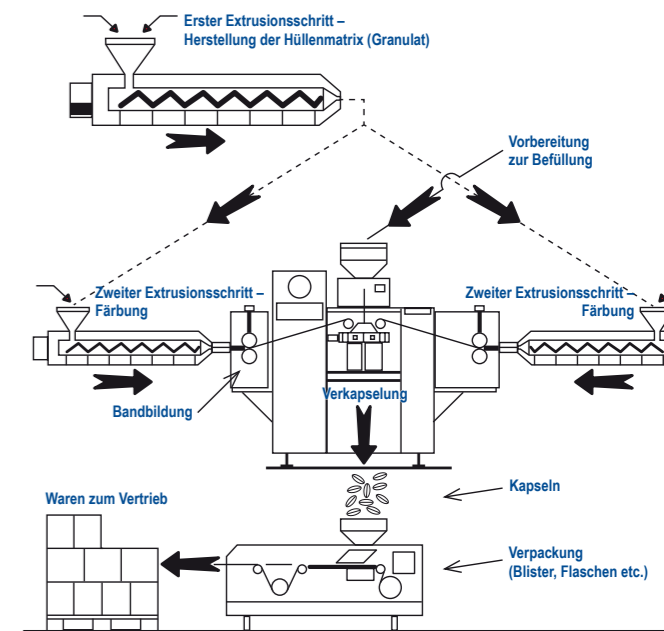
Erster Extrusionsschritt –
Herstellung der Hüllenmatrix (Granulat)

Vorbereitung
zur Befüllung

Zweiter Extrusionsschritt –
Färbung

Zweiter Extrusionsschritt –
Färbung

Bandbildung

Verkapselung

Kapseln

Waren zum Vertrieb

Verpackung
(Blister, Flaschen etc.)